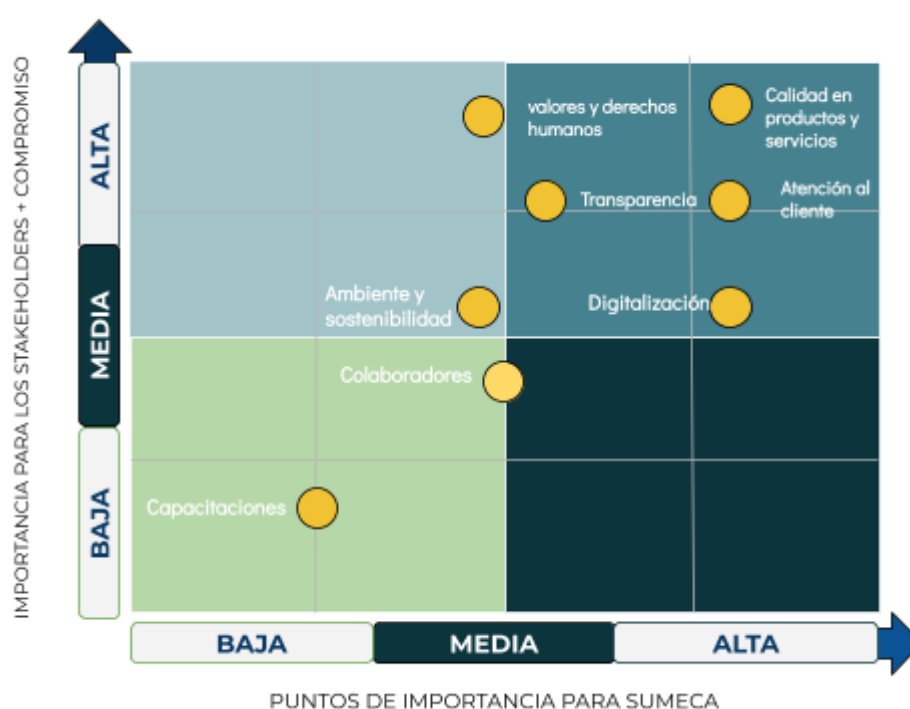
IMPORTANCIA PARA LOS STAKEHOLDERS + COMPROMISO

ALTA

MEDIA

BAJA

valores y derechos humanos

Calidad en productos y servicios

Transparencia

Atención al cliente

Ambiente y sostenibilidad

Digitalización

Colaboradores

Capacitaciones

BAJA

MEDIA

ALTA

PUNTOS DE IMPORTANCIA PARA SUMECA